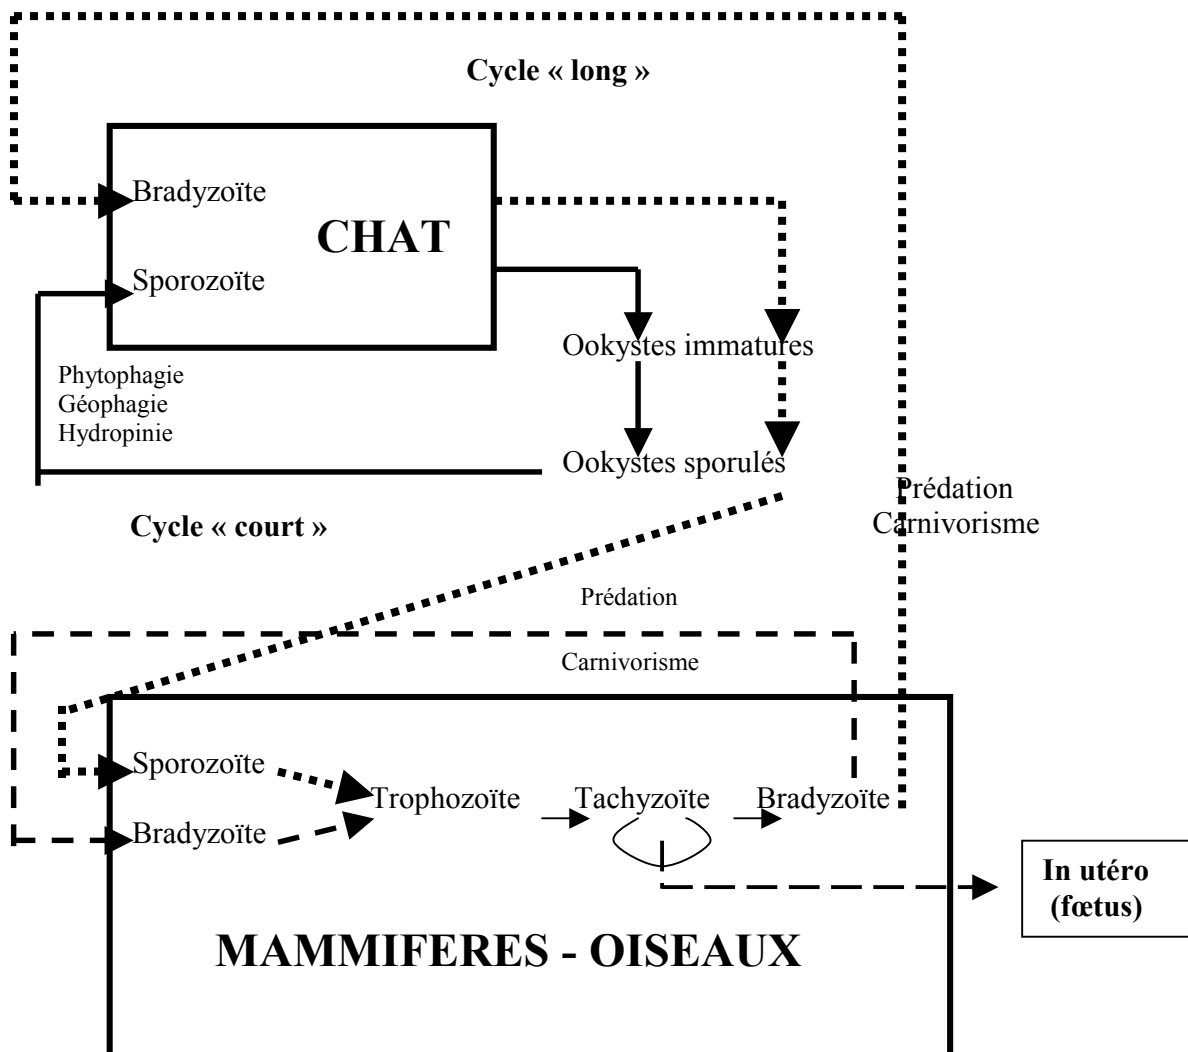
Cycle « long »

Bradyzoïte

CHAT

Sporozoïte

Ookystes immatures

Phytophagie
Géophagie
Hydropinie

Ookystes sporulés

Prédation
Carnivorisme

Cycle « court »

Prédation

Carnivorisme

Sporozoïte

Trophozoïte

Tachyzoïte

Bradyzoïte

Bradyzoïte

In utéro (fœtus)

MAMMIFERES - OISEAUX